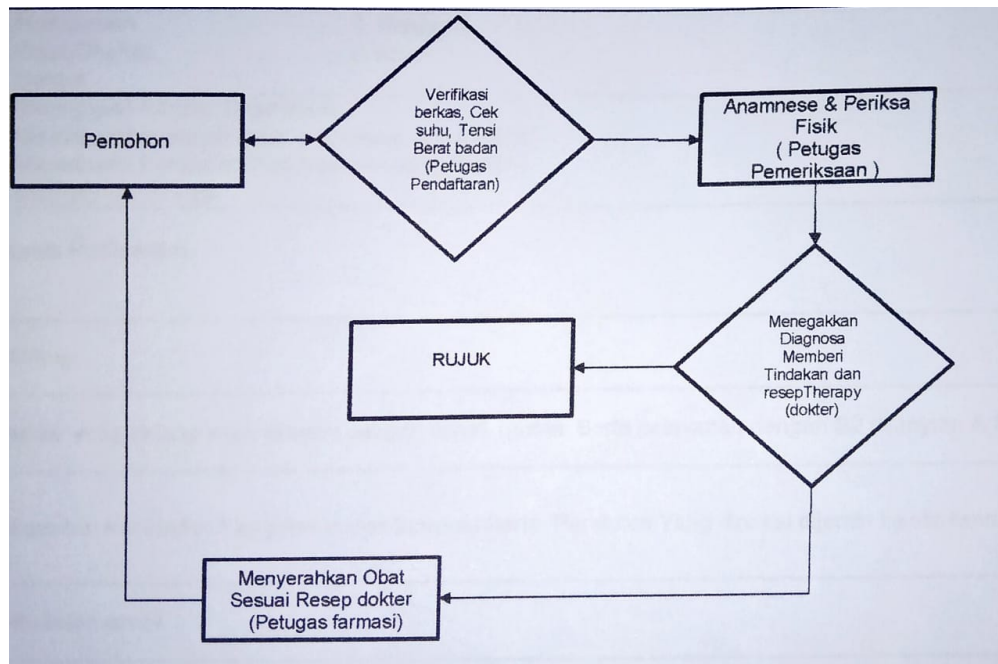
Pemohon

Verifikasi berkas, Cek suhu, Tensi Berat badan (Petugas Pendaftaran)

Anamnese & Periksa Fisik ( Petugas Pemeriksaan )

Menegakkan Diagnosa Memberi Tindakan dan resepTherapy (dokter)

RUJUK

Menyerahkan Obat Sesuai Resep dokter (Petugas farmasi)